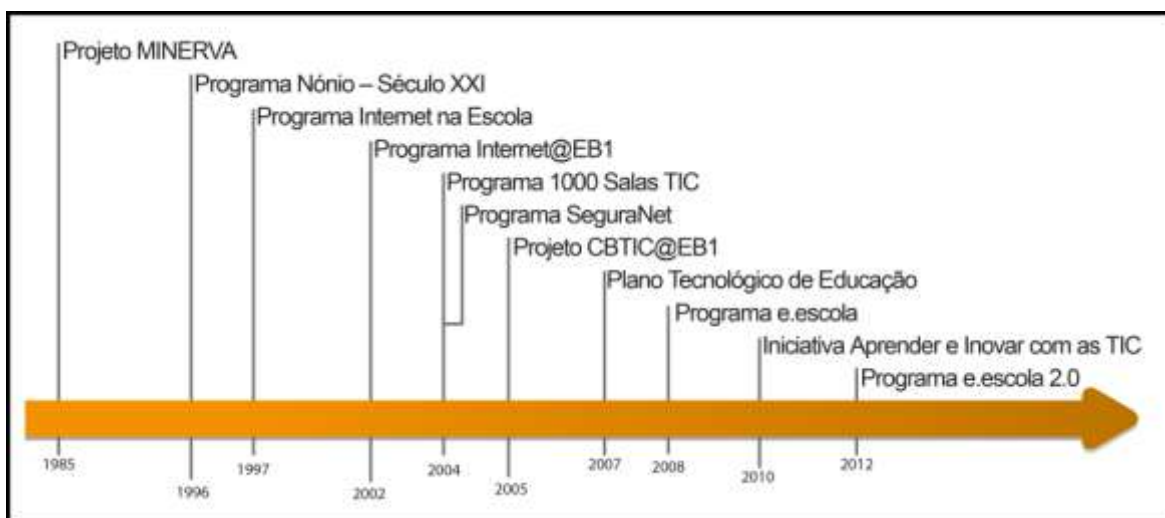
Projeto MINERVA
Programa Nónio – Século XXI
Programa Internet na Escola
Programa Internet@EB1
Programa 1000 Salas TIC
Programa SeguraNet
Projeto CBTIC@EB1
Plano Tecnológico de Educação
Programa e.escola
Iniciativa Aprender e Inovar com as TIC
Programa e.escola 2.0

1985
1996
1997
2002
2004
2005
2007
2008
2010
2012